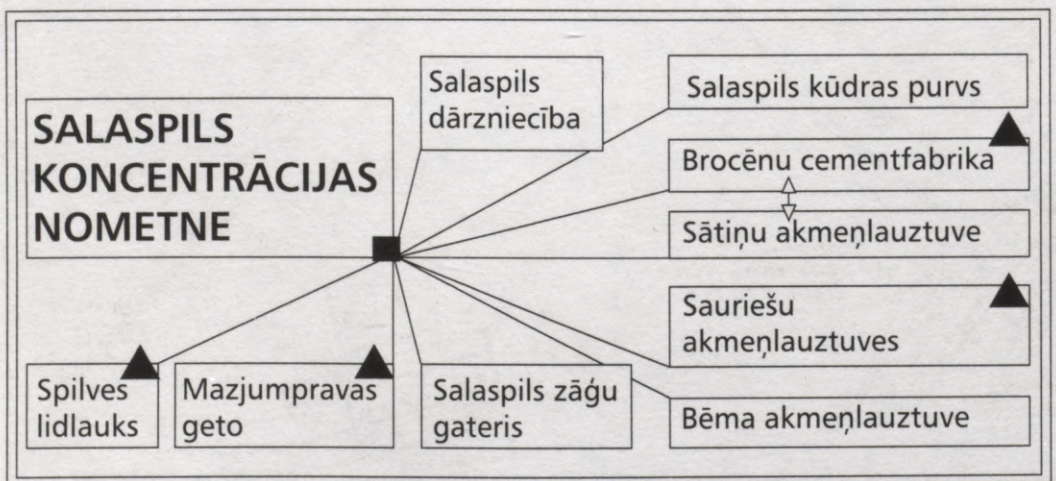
SALASPILS KONCENTRĀCIJAS NOMETNE

Salaspils dārzniecība

Salaspils kūdras purvs

Brocēnu cementfabrika

Sātiņu akmeņlauztuve

Sauriešu akmeņlauztuves

Bēma akmeņlauztuve

Spilves lidlauks

Mazjumpravas geto

Salaspils zāģu gateris